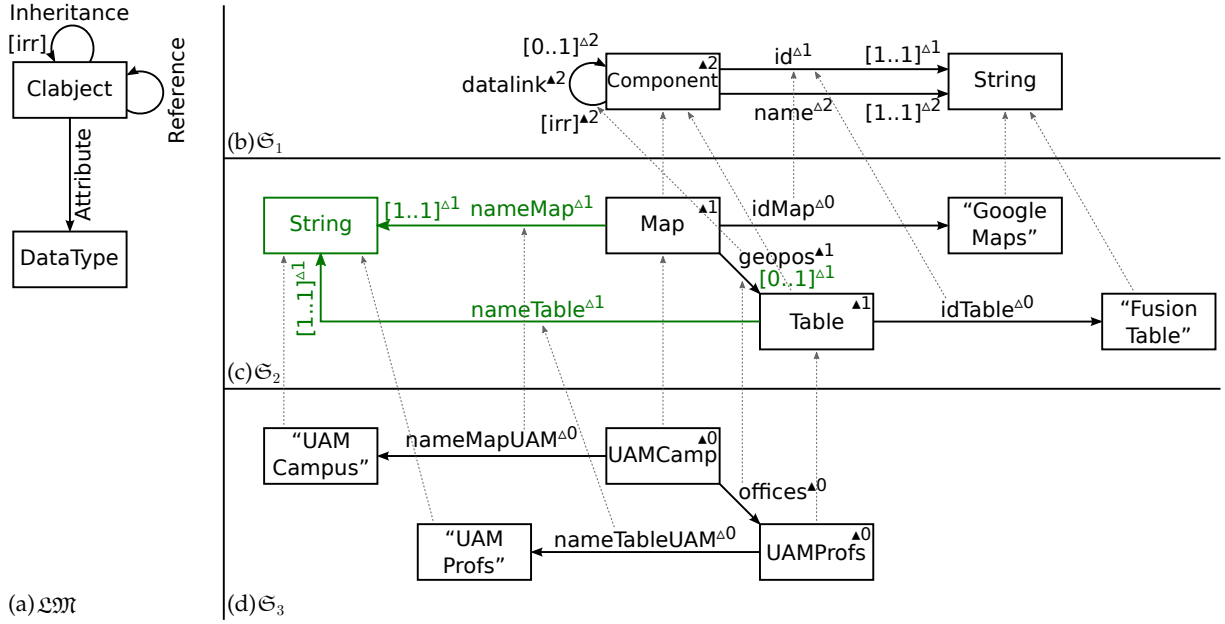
Inheritance
[irr]
Clabject
Reference
Attribute
DataType
(a) $\mathfrak{LM}$

$[0..1]^{\triangle 2}$
datalink$^{\blacktriangle 2}$
$[irr]^{\blacktriangle 2}$
Component$^{\blacktriangle 2}$
id$^{\triangle 1}$
$[1..1]^{\triangle 1}$
name$^{\triangle 2}$
$[1..1]^{\triangle 2}$
String
(b)$\mathfrak{S}_1$

String
$[1..1]^{\triangle 1}$ nameMap$^{\triangle 1}$
Map$^{\blacktriangle 1}$
idMap$^{\triangle 0}$
"Google Maps"
geopos$^{\blacktriangle 1}$
$[0..1]^{\triangle 1}$
$[1..1]^{\triangle 1}$
nameTable$^{\triangle 1}$
Table$^{\blacktriangle 1}$
idTable$^{\triangle 0}$
"Fusion Table"
(c)$\mathfrak{S}_2$

"UAM Campus"
nameMapUAM$^{\triangle 0}$
UAMCamp$^{\blacktriangle 0}$
offices$^{\blacktriangle 0}$
"UAM Profs"
nameTableUAM$^{\triangle 0}$
UAMProfs$^{\blacktriangle 0}$
(d)$\mathfrak{S}_3$